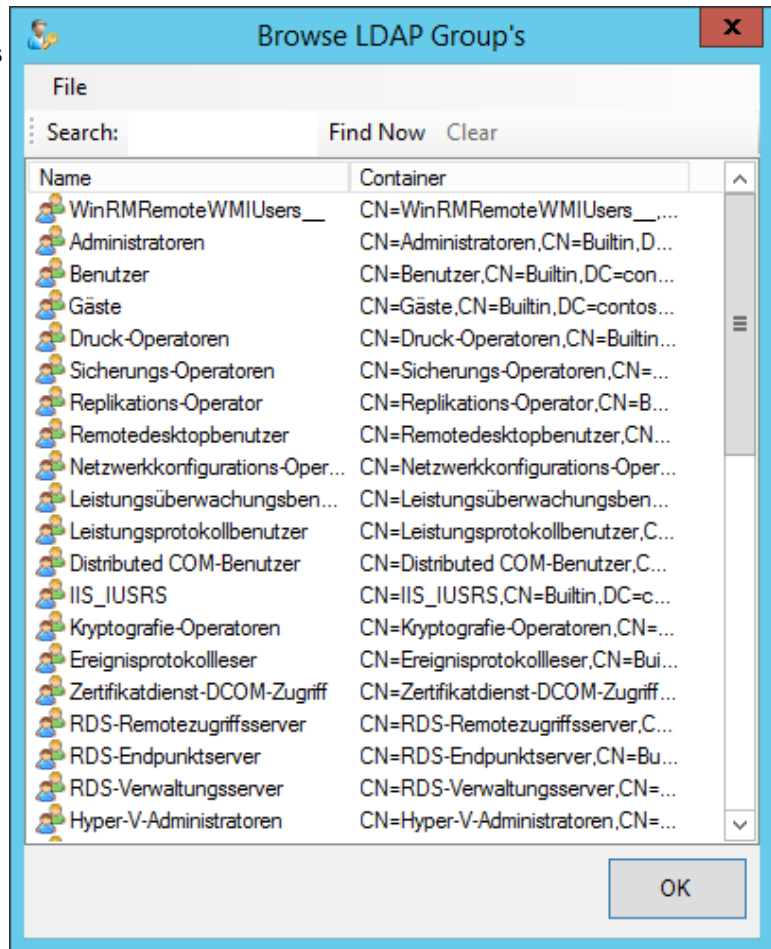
Browse LDAP Group's

File

Search: Find Now Clear

| Name | Container |
|---|---|
| WinRMRemoteWMIUsers__ | CN=WinRMRemoteWMIUsers__,... |
| Administratoren | CN=Administratoren,CN=Builtin,D... |
| Benutzer | CN=Benutzer,CN=Builtin,DC=con... |
| Gäste | CN=Gäste,CN=Builtin,DC=contos... |
| Druck-Operatoren | CN=Druck-Operatoren,CN=Builtin... |
| Sicherungs-Operatoren | CN=Sicherungs-Operatoren,CN=... |
| Replikations-Operator | CN=Replikations-Operator,CN=B... |
| Remotedesktopbenutzer | CN=Remotedesktopbenutzer,CN... |
| Netzwerkkonfigurations-Oper... | CN=Netzwerkkonfigurations-Oper... |
| Leistungsüberwachungsben... | CN=Leistungsüberwachungsben... |
| Leistungsprotokollbenutzer | CN=Leistungsprotokollbenutzer,C... |
| Distributed COM-Benutzer | CN=Distributed COM-Benutzer,C... |
| IIS_IUSRS | CN=IIS_IUSRS,CN=Builtin,DC=c... |
| Kryptografie-Operatoren | CN=Kryptografie-Operatoren,CN=... |
| Ereignisprotokollleser | CN=Ereignisprotokollleser,CN=Bui... |
| Zertifikatdienst-DCOM-Zugriff | CN=Zertifikatdienst-DCOM-Zugriff... |
| RDS-Remotezugriffsserver | CN=RDS-Remotezugriffsserver,C... |
| RDS-Endpunktserver | CN=RDS-Endpunktserver,CN=Bu... |
| RDS-Verwaltungsserver | CN=RDS-Verwaltungsserver,CN=... |
| Hyper-V-Administratoren | CN=Hyper-V-Administratoren,CN=... |

OK